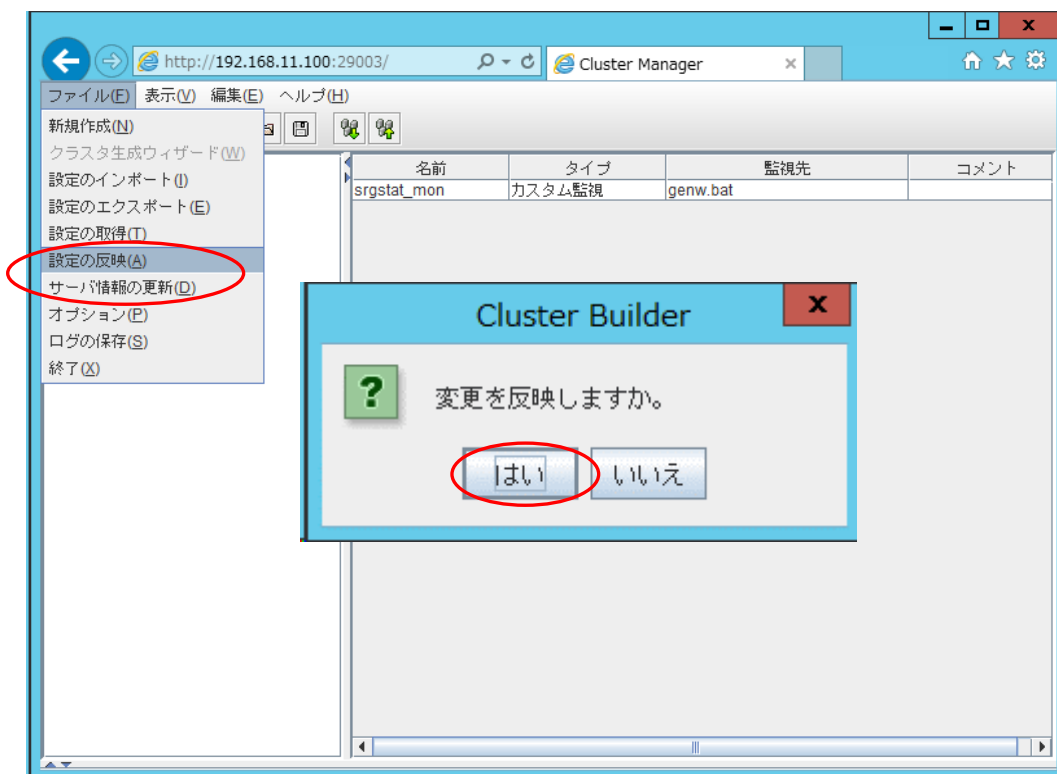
http://192.168.11.100:29003/

Cluster Manager

ファイル(F) 表示(V) 編集(E) ヘルプ(H)

新規作成(N)
クラスタ生成ウィザード(W)
設定のインポート(I)
設定のエクスポート(E)
設定の取得(T)
設定の反映(A)
サーバ情報の更新(D)
オプション(P)
ログの保存(S)
終了(X)

| 名前 | タイプ | 監視先 | コメント |
|---|---|---|---|
| srgstat_mon | カスタム監視 | genw.bat | |

Cluster Builder

変更を反映しますか。

はい いいえ